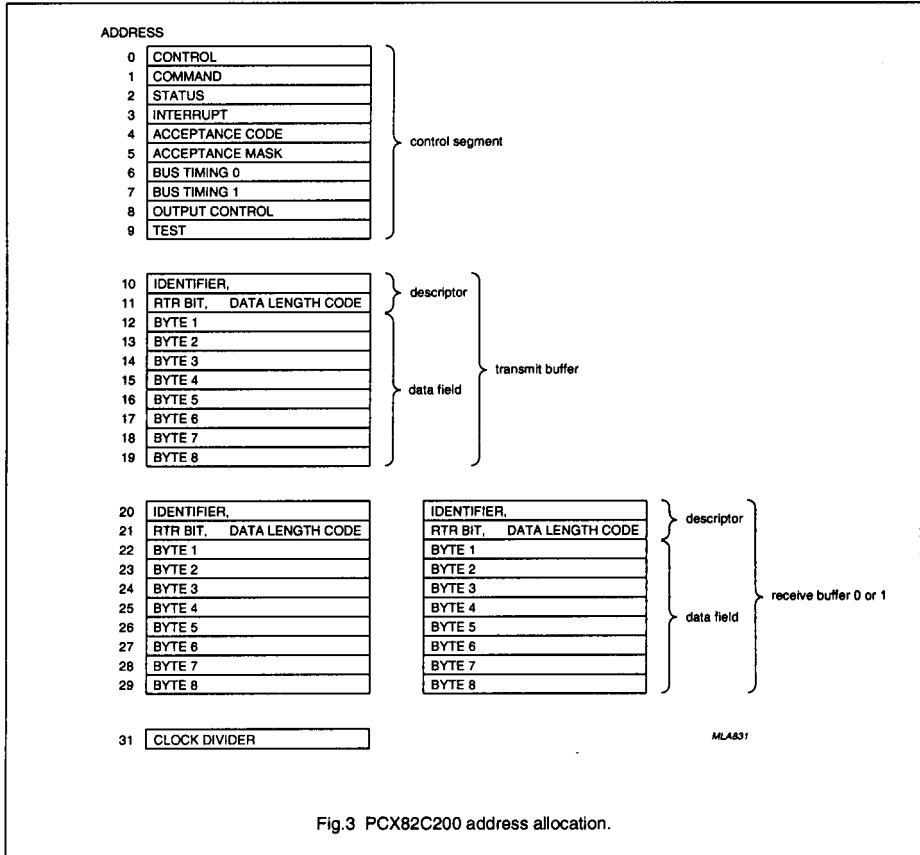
ADDRESS

| | |
|---|---|
| 0 | CONTROL |
| 1 | COMMAND |
| 2 | STATUS |
| 3 | INTERRUPT |
| 4 | ACCEPTANCE CODE |
| 5 | ACCEPTANCE MASK |
| 6 | BUS TIMING 0 |
| 7 | BUS TIMING 1 |
| 8 | OUTPUT CONTROL |
| 9 | TEST |

control segment

| | |
|---|---|
| 10 | IDENTIFIER, |
| 11 | RTR BIT, DATA LENGTH CODE |
| 12 | BYTE 1 |
| 13 | BYTE 2 |
| 14 | BYTE 3 |
| 15 | BYTE 4 |
| 16 | BYTE 5 |
| 17 | BYTE 6 |
| 18 | BYTE 7 |
| 19 | BYTE 8 |

descriptor

data field

transmit buffer

| | | |
|---|---|---|
| 20 | IDENTIFIER, | IDENTIFIER, |
| 21 | RTR BIT, DATA LENGTH CODE | RTR BIT, DATA LENGTH CODE |
| 22 | BYTE 1 | BYTE 1 |
| 23 | BYTE 2 | BYTE 2 |
| 24 | BYTE 3 | BYTE 3 |
| 25 | BYTE 4 | BYTE 4 |
| 26 | BYTE 5 | BYTE 5 |
| 27 | BYTE 6 | BYTE 6 |
| 28 | BYTE 7 | BYTE 7 |
| 29 | BYTE 8 | BYTE 8 |

descriptor

data field

receive buffer 0 or 1

31 CLOCK DIVIDER

MLA831

Fig.3 PCX82C200 address allocation.